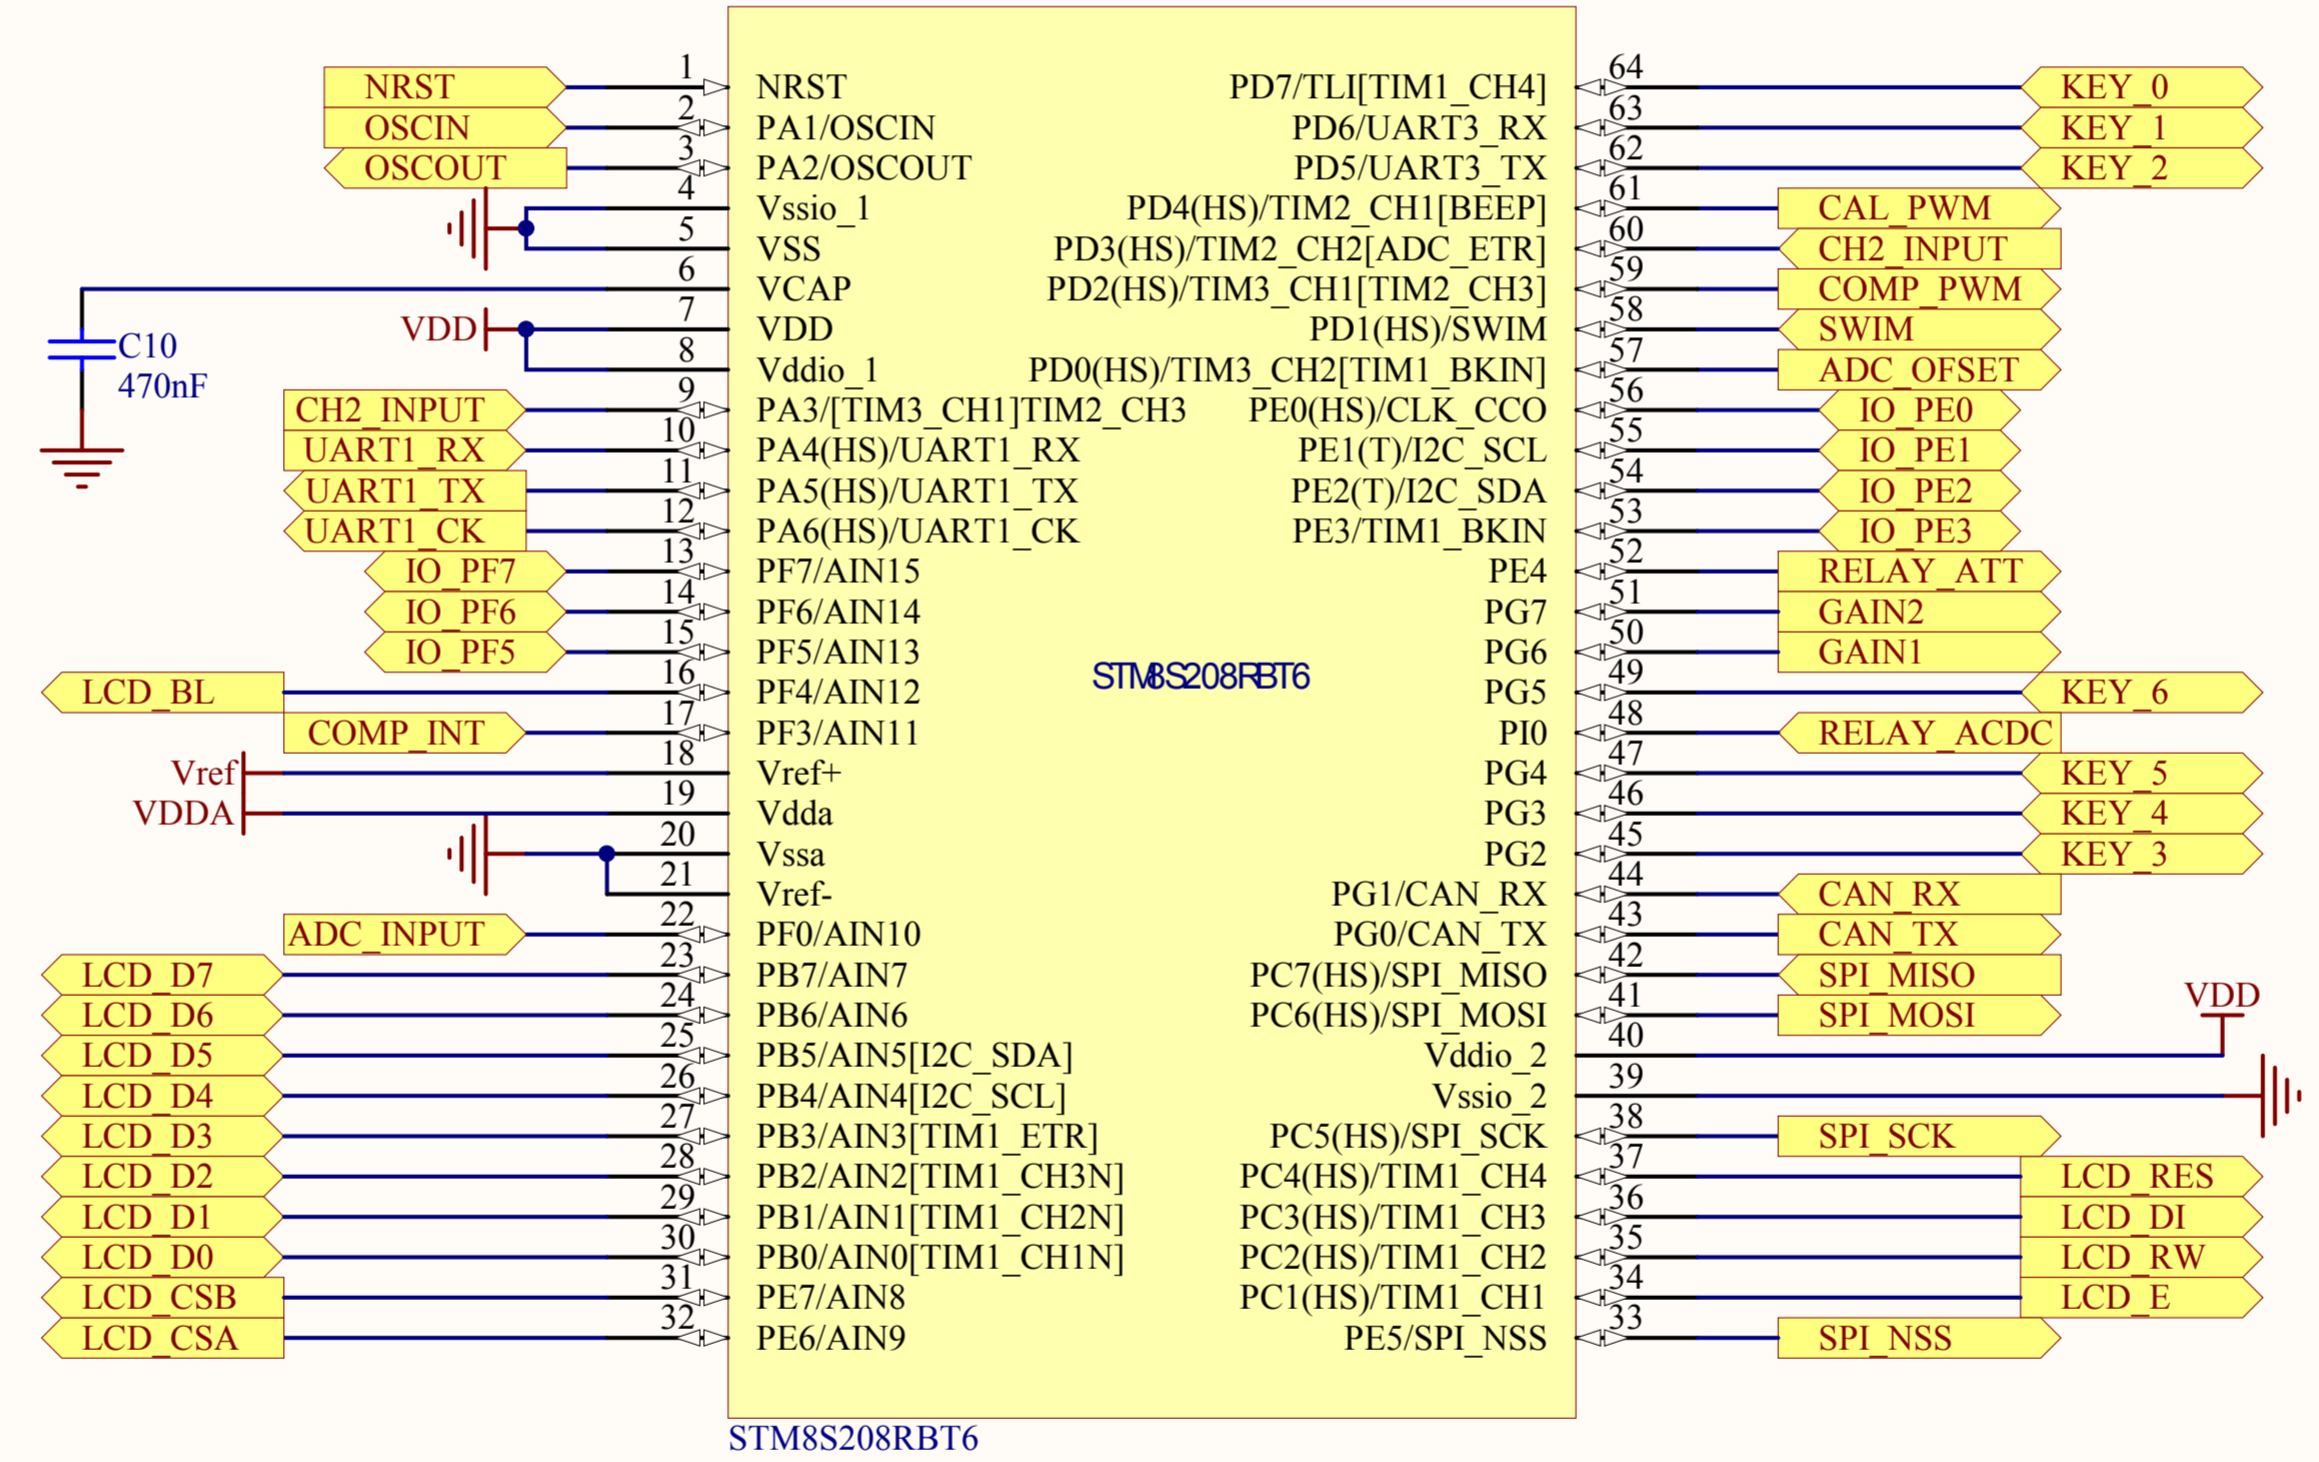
NRST 1 NRST
OSCIN 2 PA1/OSCIN
OSCOUT 3 PA2/OSCOUT
4 Vssio_1
5 VSS
6 VCAP
C10
470nF
VDD 7 VDD
8 Vddio_1
CH2_INPUT 9 PA3/[TIM3_CH1]TIM2_CH3
UART1_RX 10 PA4(HS)/UART1_RX
UART1_TX 11 PA5(HS)/UART1_TX
UART1_CK 12 PA6(HS)/UART1_CK
IO_PF7 13 PF7/AIN15
IO_PF6 14 PF6/AIN14
IO_PF5 15 PF5/AIN13
LCD_BL 16 PF4/AIN12
COMP_INT 17 PF3/AIN11
Vref 18 Vref+
VDDA 19 Vdda
20 Vssa
21 Vref-
ADC_INPUT 22 PF0/AIN10
LCD_D7 23 PB7/AIN7
LCD_D6 24 PB6/AIN6
LCD_D5 25 PB5/AIN5[I2C_SDA]
LCD_D4 26 PB4/AIN4[I2C_SCL]
LCD_D3 27 PB3/AIN3[TIM1_ETR]
LCD_D2 28 PB2/AIN2[TIM1_CH3N]
LCD_D1 29 PB1/AIN1[TIM1_CH2N]
LCD_D0 30 PB0/AIN0[TIM1_CH1N]
LCD_CSB 31 PE7/AIN8
LCD_CSA 32 PE6/AIN9

PD7/TLI[TIM1_CH4] 64 KEY_0
PD6/UART3_RX 63 KEY_1
PD5/UART3_TX 62 KEY_2
PD4(HS)/TIM2_CH1[BEEP] 61 CAL_PWM
PD3(HS)/TIM2_CH2[ADC_ETR] 60 CH2_INPUT
PD2(HS)/TIM3_CH1[TIM2_CH3] 59 COMP_PWM
PD1(HS)/SWIM 58 SWIM
PD0(HS)/TIM3_CH2[TIM1_BKIN] 57 ADC_OFSET
PE0(HS)/CLK_CCO 56 IO_PE0
PE1(T)/I2C_SCL 55 IO_PE1
PE2(T)/I2C_SDA 54 IO_PE2
PE3/TIM1_BKIN 53 IO_PE3
PE4 52 RELAY_ATT
PG7 51 GAIN2
PG6 50 GAIN1
STM8S208RBT6
PG5 49 KEY_6
PI0 48 RELAY_ACDC
PG4 47 KEY_5
PG3 46 KEY_4
PG2 45 KEY_3
PG1/CAN_RX 44 CAN_RX
PG0/CAN_TX 43 CAN_TX
PC7(HS)/SPI_MISO 42 SPI_MISO
PC6(HS)/SPI_MOSI 41 SPI_MOSI
VDD
Vddio_2 40
Vssio_2 39
PC5(HS)/SPI_SCK 38 SPI_SCK
PC4(HS)/TIM1_CH4 37 LCD_RES
PC3(HS)/TIM1_CH3 36 LCD_DI
PC2(HS)/TIM1_CH2 35 LCD_RW
PC1(HS)/TIM1_CH1 34 LCD_E
PE5/SPI_NSS 33 SPI_NSS
STM8S208RBT6